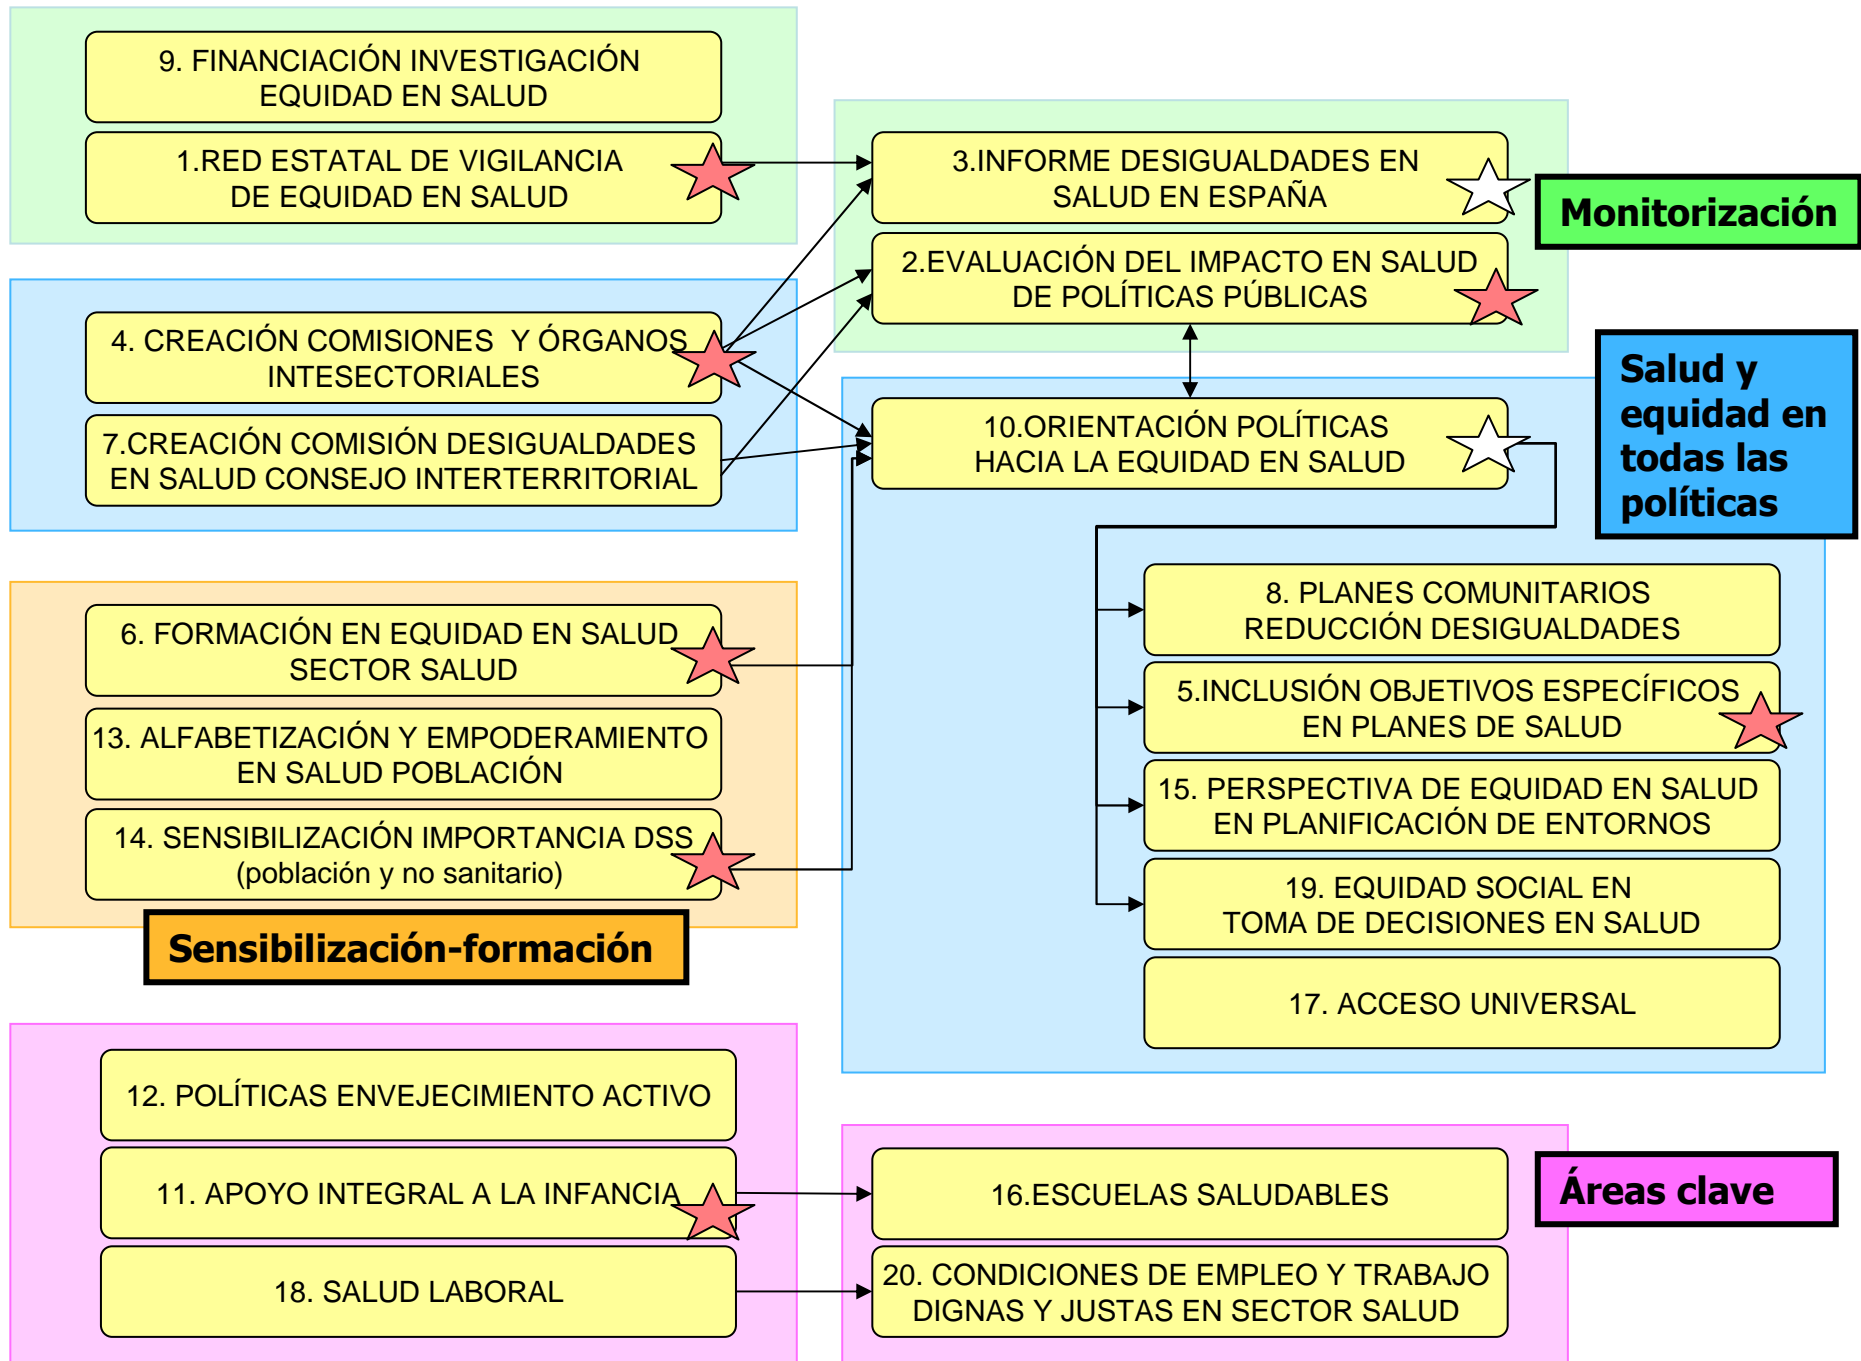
9. FINANCIACIÓN INVESTIGACIÓN EQUIDAD EN SALUD

1.RED ESTATAL DE VIGILANCIA DE EQUIDAD EN SALUD

3.INFORME DESIGUALDADES EN SALUD EN ESPAÑA

Monitorización

2.EVALUACIÓN DEL IMPACTO EN SALUD DE POLÍTICAS PÚBLICAS

4. CREACIÓN COMISIONES Y ÓRGANOS INTESECTORIALES

7.CREACIÓN COMISIÓN DESIGUALDADES EN SALUD CONSEJO INTERTERRITORIAL

10.ORIENTACIÓN POLÍTICAS HACIA LA EQUIDAD EN SALUD

Salud y equidad en todas las políticas

8. PLANES COMUNITARIOS REDUCCIÓN DESIGUALDADES

5.INCLUSIÓN OBJETIVOS ESPECÍFICOS EN PLANES DE SALUD

15. PERSPECTIVA DE EQUIDAD EN SALUD EN PLANIFICACIÓN DE ENTORNOS

19. EQUIDAD SOCIAL EN TOMA DE DECISIONES EN SALUD

17. ACCESO UNIVERSAL

6. FORMACIÓN EN EQUIDAD EN SALUD SECTOR SALUD

13. ALFABETIZACIÓN Y EMPODERAMIENTO EN SALUD POBLACIÓN

14. SENSIBILIZACIÓN IMPORTANCIA DSS (población y no sanitario)

Sensibilización-formación

12. POLÍTICAS ENVEJECIMIENTO ACTIVO

11. APOYO INTEGRAL A LA INFANCIA

18. SALUD LABORAL

16.ESCUELAS SALUDABLES

20. CONDICIONES DE EMPLEO Y TRABAJO DIGNAS Y JUSTAS EN SECTOR SALUD

Áreas clave